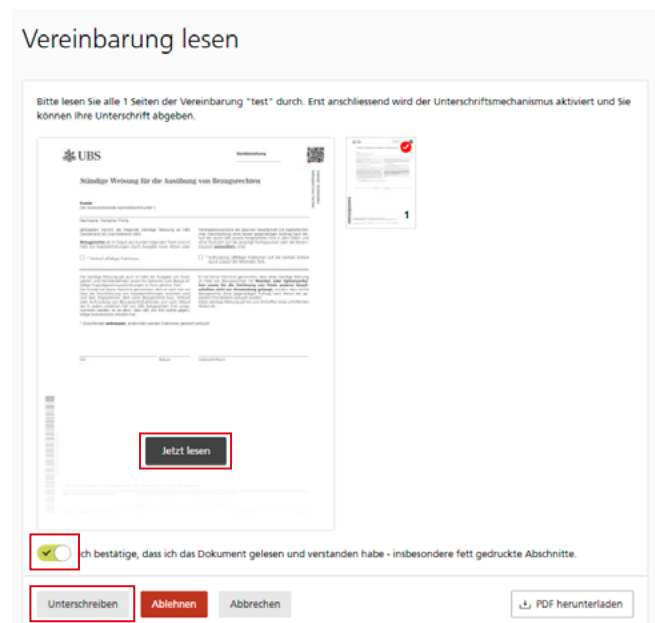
Vereinbarung lesen

Bitte lesen Sie alle 1 Seiten der Vereinbarung "test" durch. Erst anschliessend wird der Unterschriftsmechanismus aktiviert und Sie können Ihre Unterschrift abgeben.

UBS

Ständige Weisung für die Ausübung von Bezugsrechten

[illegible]

1

Jetzt lesen

ch bestätige, dass ich das Dokument gelesen und verstanden habe - insbesondere fett gedruckte Abschnitte.

Unterschreiben Ablehnen Abbrechen

PDF herunterladen